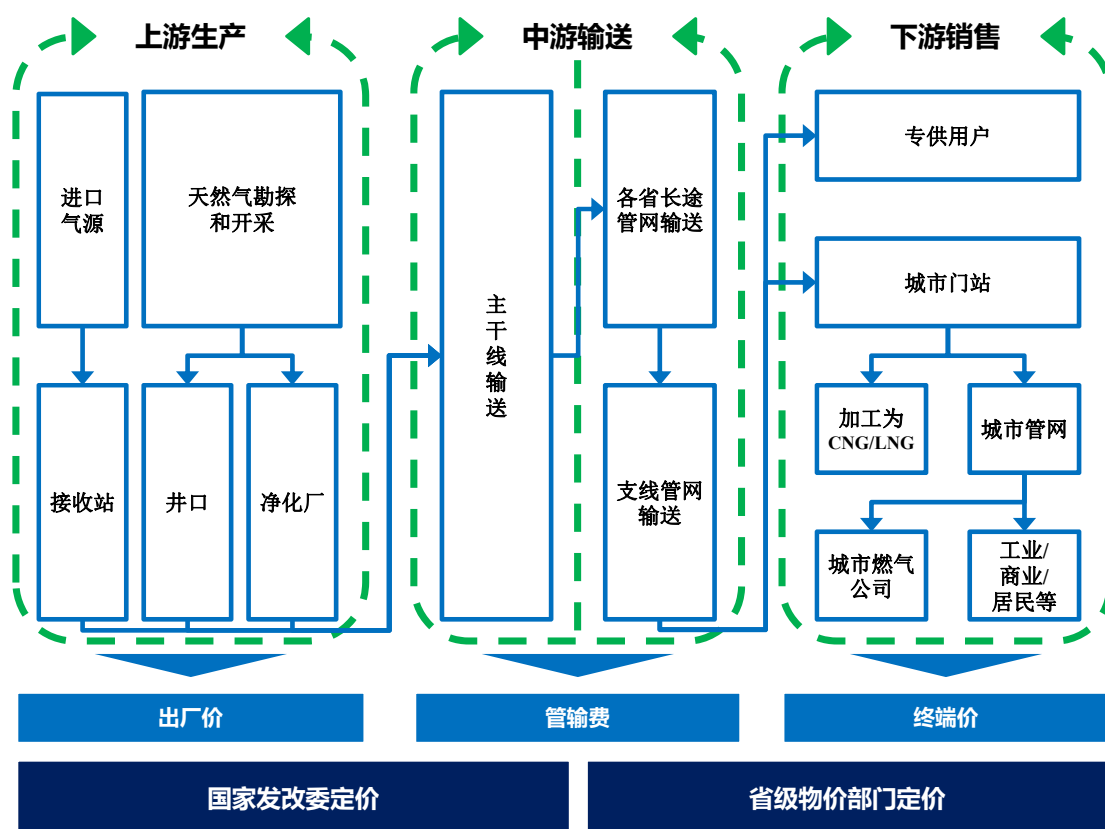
上游生产

进口气源

天然气勘探和开采

接收站

井口

净化厂

中游输送

主干线输送

各省长途管网输送

支线管网输送

下游销售

专供用户

城市门站

加工为CNG/LNG

城市管网

城市燃气公司

工业/商业/居民等

出厂价

管输费

终端价

国家发改委定价

省级物价部门定价